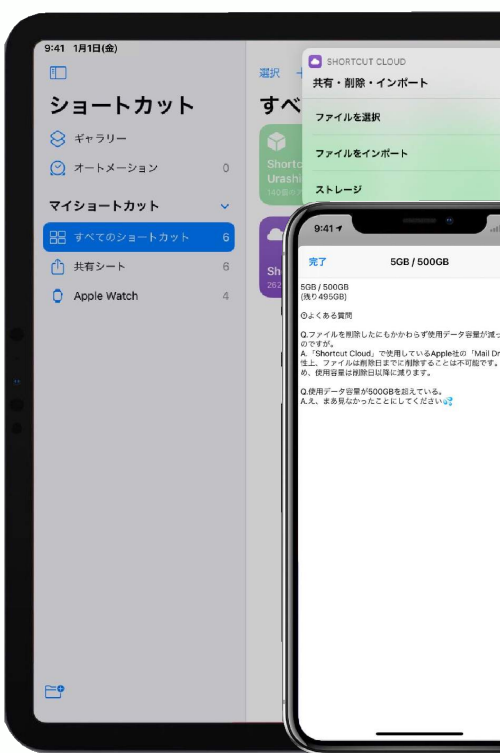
9:41 1月1日(金)

ショートカット

ギャラリー

オートメーション 0

マイショートカット

すべてのショートカット 6

共有シート 6

Apple Watch 4

選択 +

すべ

Shortc Urashi

Sh

SHORTCUT CLOUD

共有・削除・インポート

ファイルを選択

ファイルをインポート

ストレージ

9:41

完了

5GB / 500GB

5GB / 500GB (残り495GB)

⊙よくある質問

Q.ファイルを削除したにもかかわらず使用データ容量が減っ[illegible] のですが。 A.「Shortcut Cloud」で使用しているApple社の「Mail Dr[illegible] 性上、ファイルは削除日までに削除することは不可能です。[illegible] め、使用容量は削除日以降に減ります。

Q.使用データ容量が500GBを超えている。 A.え、まあ見なかったことにしてください💦